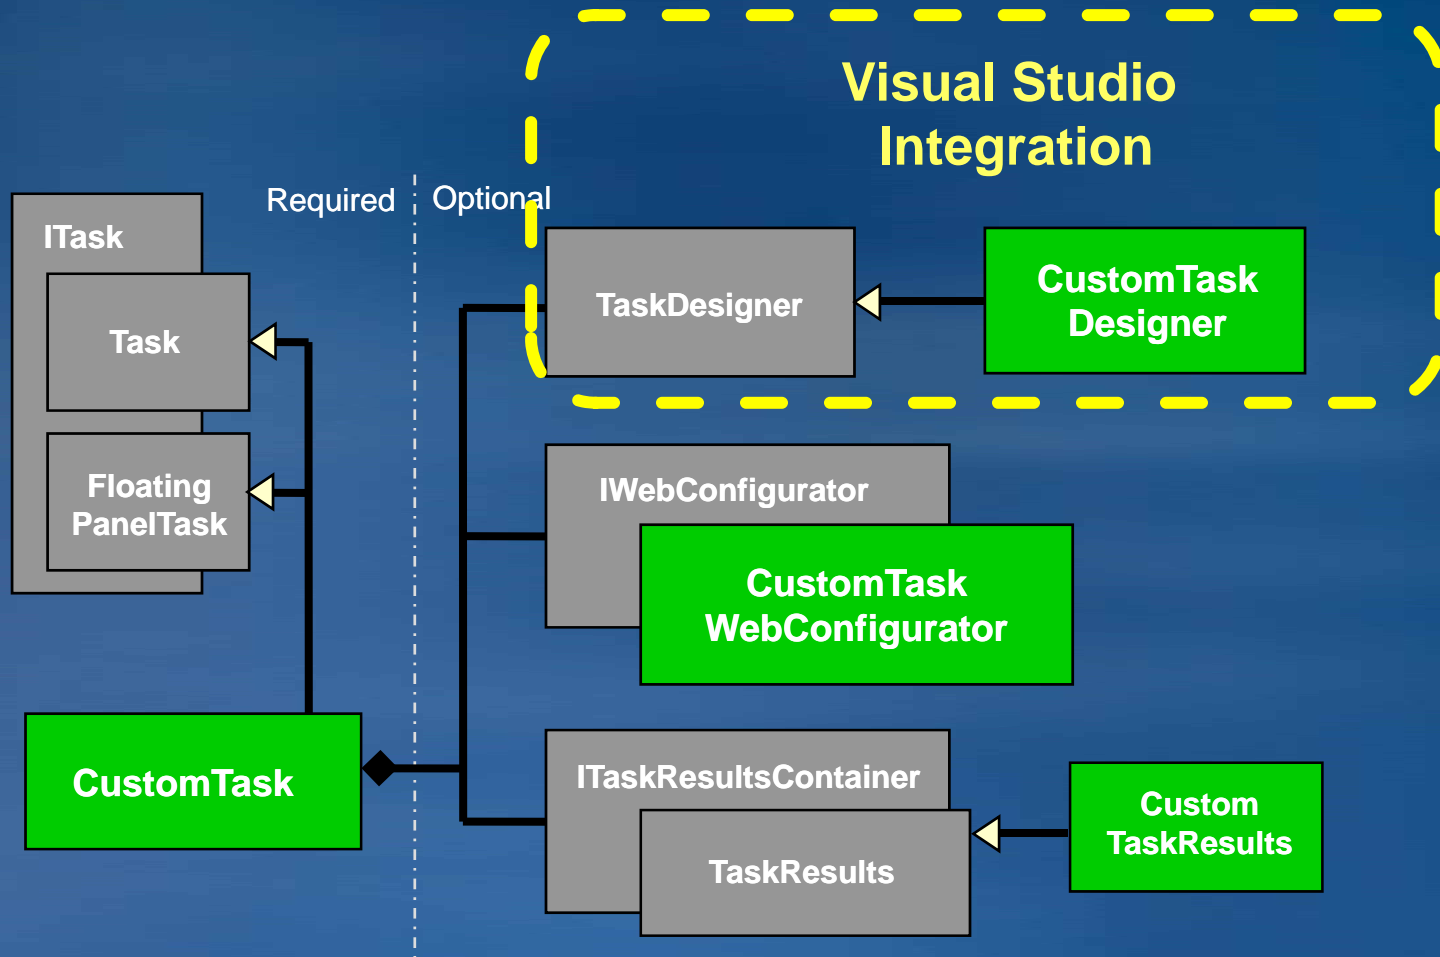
Visual Studio Integration

Required

Optional

ITask

Task

Floating PanelTask

TaskDesigner

CustomTask Designer

IWebConfigurator

CustomTask WebConfigurator

CustomTask

ITaskResultsContainer

TaskResults

Custom TaskResults